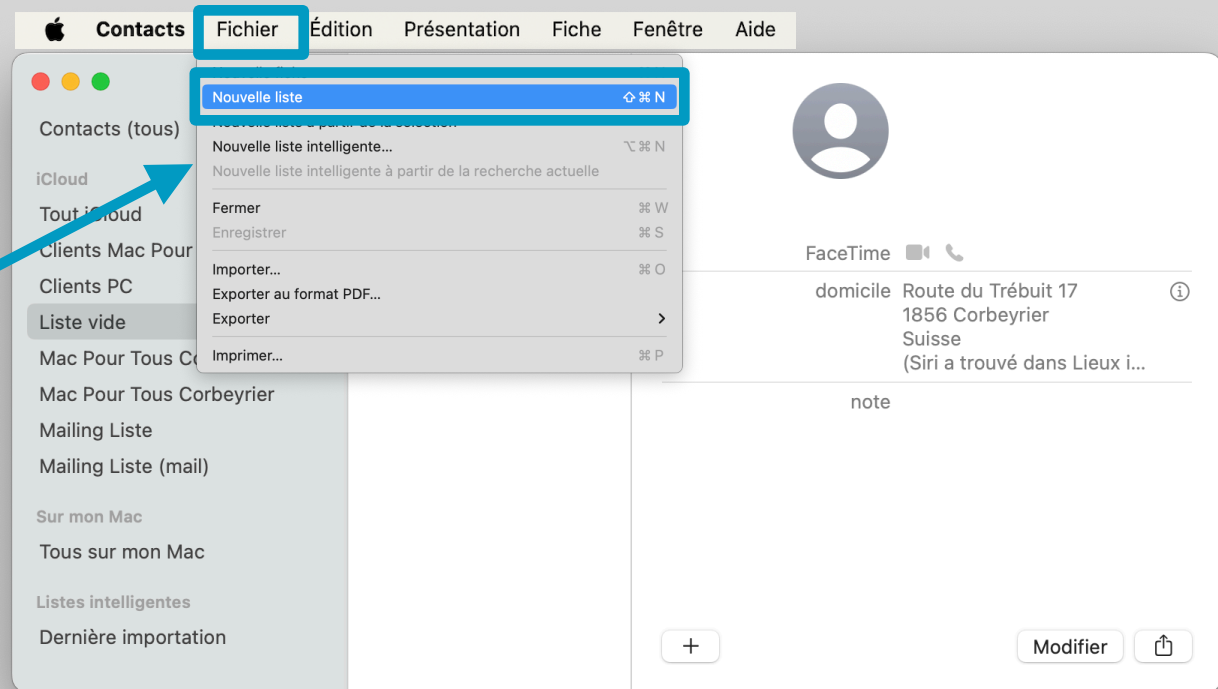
Contacts Fichier Édition Présentation Fiche Fenêtre Aide

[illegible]
Nouvelle liste ⇧⌘N
Nouvelle liste à partir de la sélection
Nouvelle liste intelligente... ⌥⌘N
Nouvelle liste intelligente à partir de la recherche actuelle
Fermer ⌘W
Enregistrer ⌘S
Importer... ⌘O
Exporter au format PDF...
Exporter
Imprimer... ⌘P

Contacts (tous)
iCloud
Tout iCloud
Clients Mac Pour
Clients PC
Liste vide
Mac Pour Tous Co
Mac Pour Tous Corbeyrier
Mailing Liste
Mailing Liste (mail)
Sur mon Mac
Tous sur mon Mac
Listes intelligentes
Dernière importation

FaceTime
domicile Route du Trébuit 17
1856 Corbeyrier
Suisse
(Siri a trouvé dans Lieux i...
note

+
Modifier